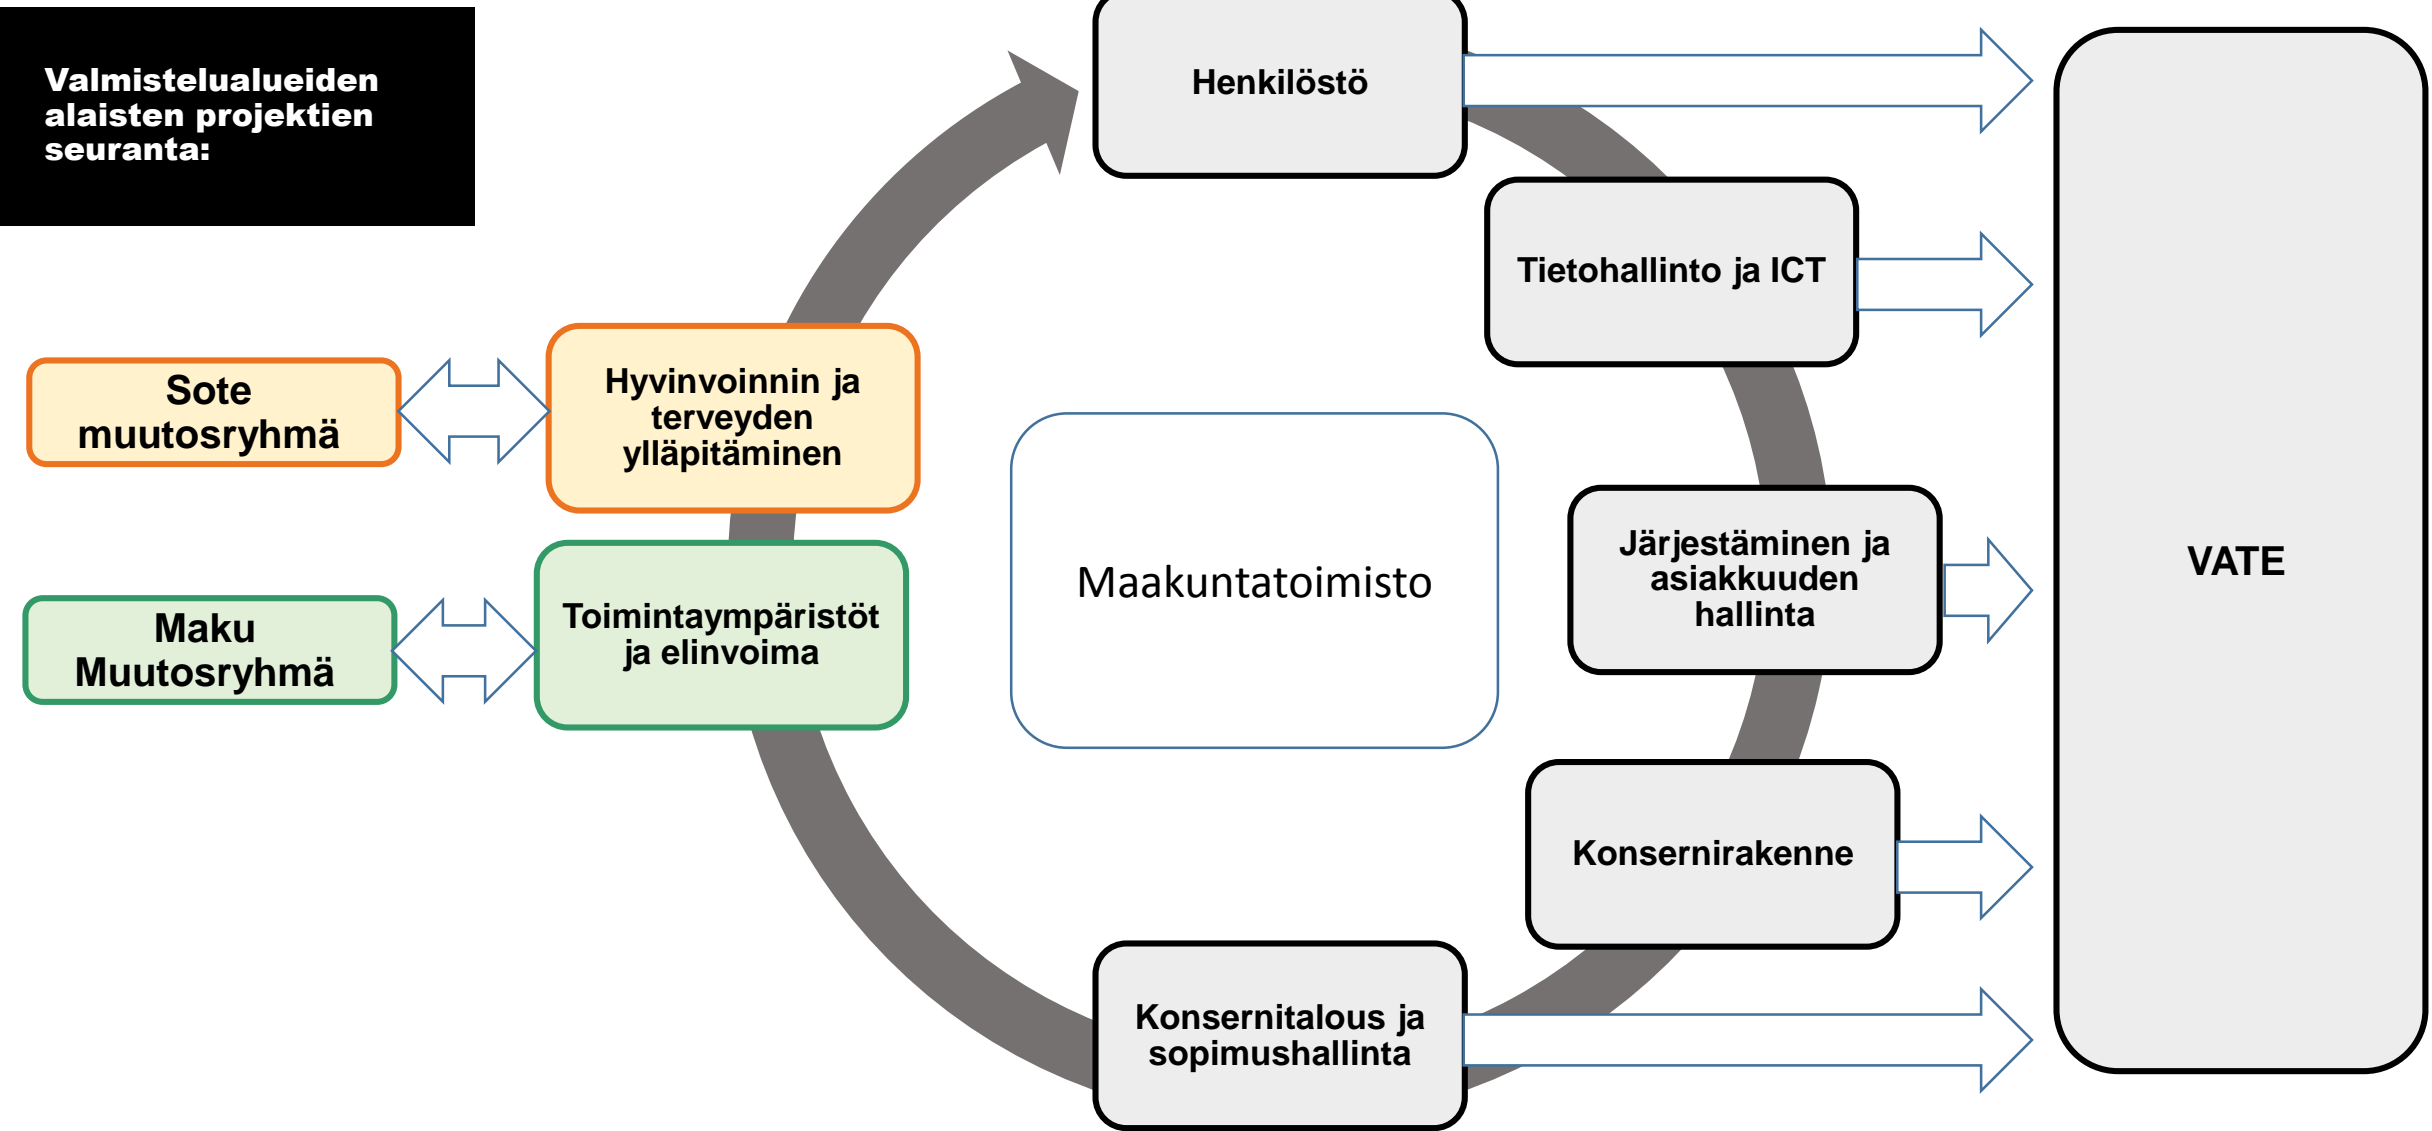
Valmistelualueiden alaisten projektien seuranta:

Henkilöstö

Tietohallinto ja ICT

Sote muutosryhmä

Hyvinvoinnin ja terveyden ylläpitäminen

Maakuntatoimisto

Järjestäminen ja asiakkuuden hallinta

VATE

Maku Muutosryhmä

Toimintaympäristöt ja elinvoima

Konsernirakenne

Konsernitalous ja sopimushallinta